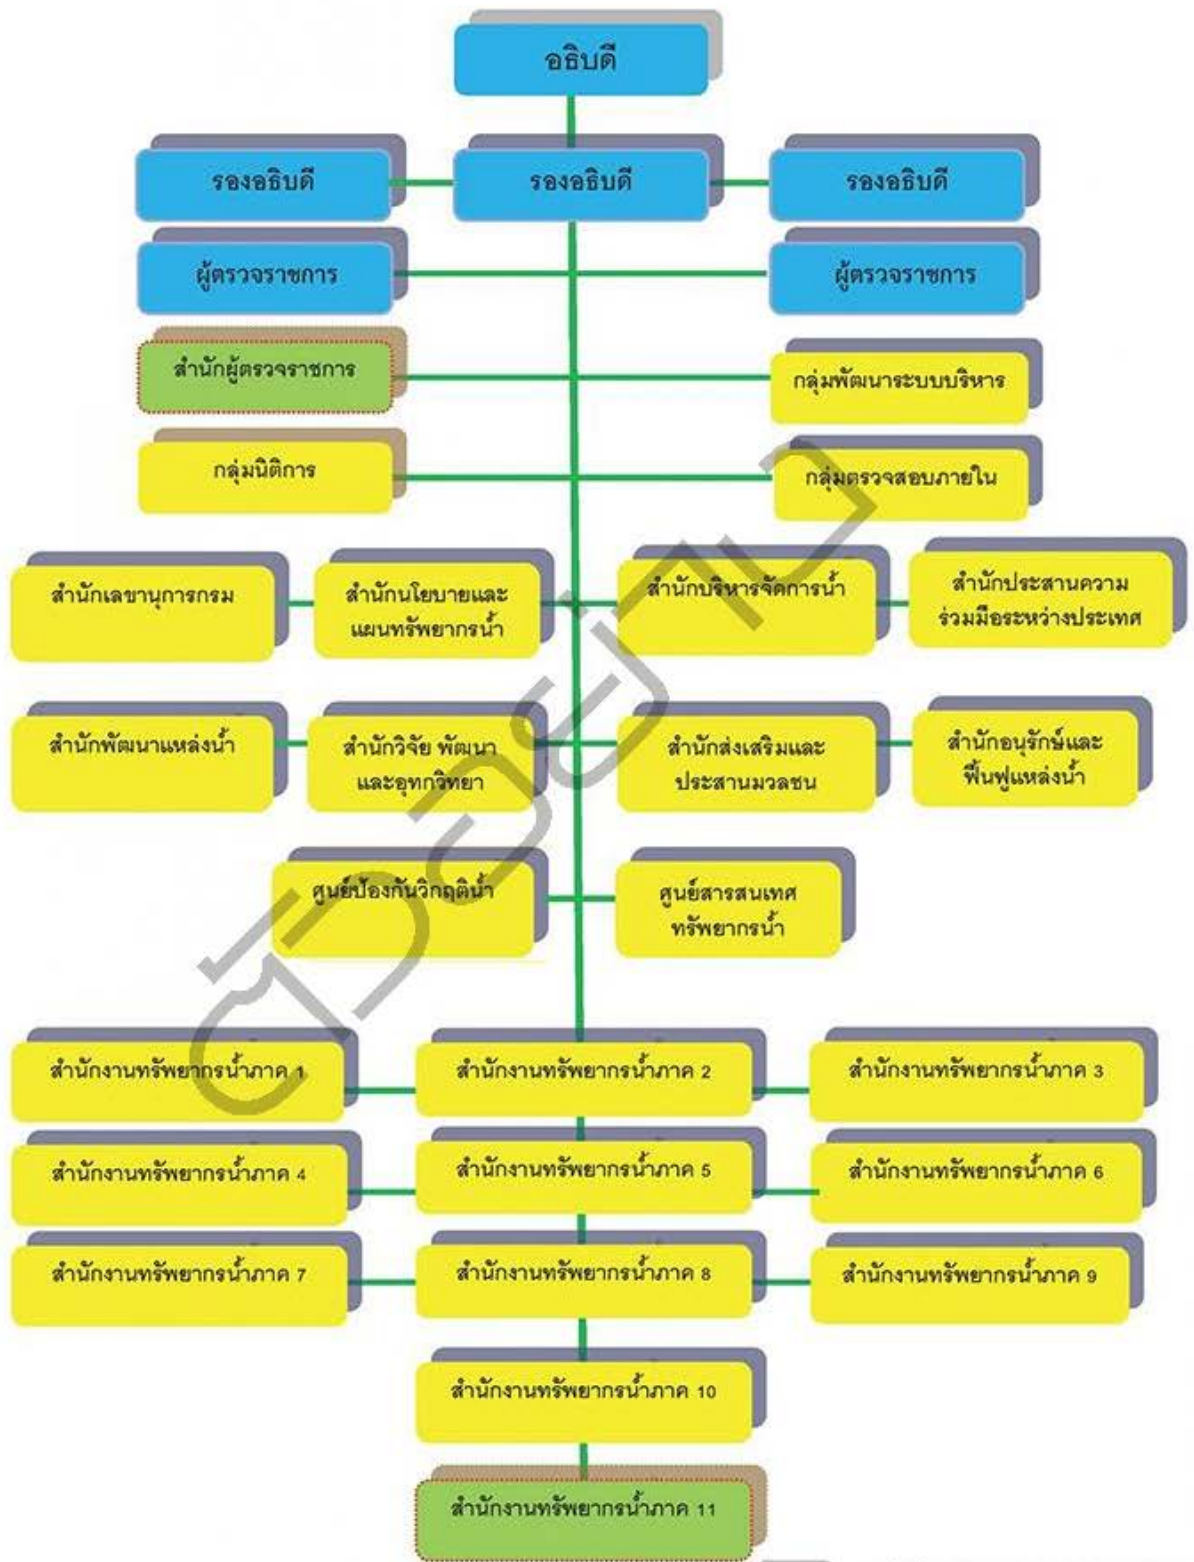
อธิบดี

รองอธิบดี

รองอธิบดี

รองอธิบดี

ผู้ตรวจราชการ

ผู้ตรวจราชการ

สำนักผู้ตรวจราชการ

กลุ่มพัฒนาระบบบริหาร

กลุ่มนิติการ

กลุ่มตรวจสอบภายใน

สำนักเลขานุการกรม

สำนักนโยบายและแผนทรัพยากรน้ำ

สำนักบริหารจัดการน้ำ

สำนักประสานความร่วมมือระหว่างประเทศ

สำนักพัฒนาแหล่งน้ำ

สำนักวิจัย พัฒนา และอุทกวิทยา

สำนักส่งเสริมและประสานมวลชน

สำนักอนุรักษ์และฟื้นฟูแหล่งน้ำ

ศูนย์ป้องกันวิกฤติน้ำ

ศูนย์สารสนเทศทรัพยากรน้ำ

สำนักงานทรัพยากรน้ำภาค 1

สำนักงานทรัพยากรน้ำภาค 2

สำนักงานทรัพยากรน้ำภาค 3

สำนักงานทรัพยากรน้ำภาค 4

สำนักงานทรัพยากรน้ำภาค 5

สำนักงานทรัพยากรน้ำภาค 6

สำนักงานทรัพยากรน้ำภาค 7

สำนักงานทรัพยากรน้ำภาค 8

สำนักงานทรัพยากรน้ำภาค 9

สำนักงานทรัพยากรน้ำภาค 10

สำนักงานทรัพยากรน้ำภาค 11

ตัวอย่าง